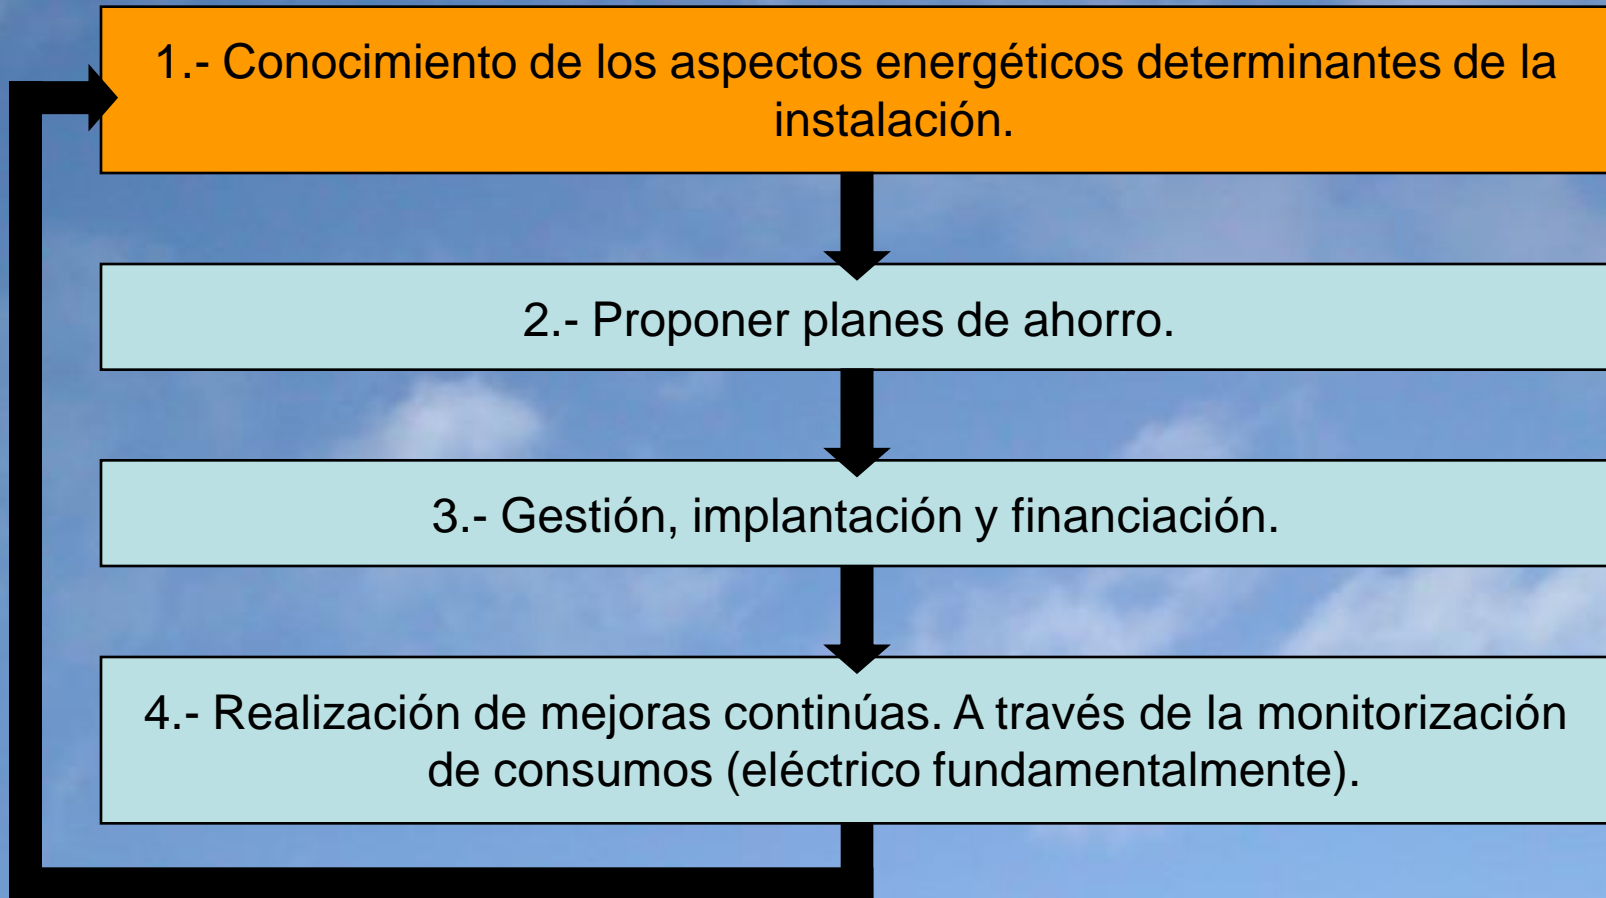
1.- Conocimiento de los aspectos energéticos determinantes de la instalación.

2.- Proponer planes de ahorro.

3.- Gestión, implantación y financiación.

4.- Realización de mejoras continúas. A través de la monitorización de consumos (eléctrico fundamentalmente).